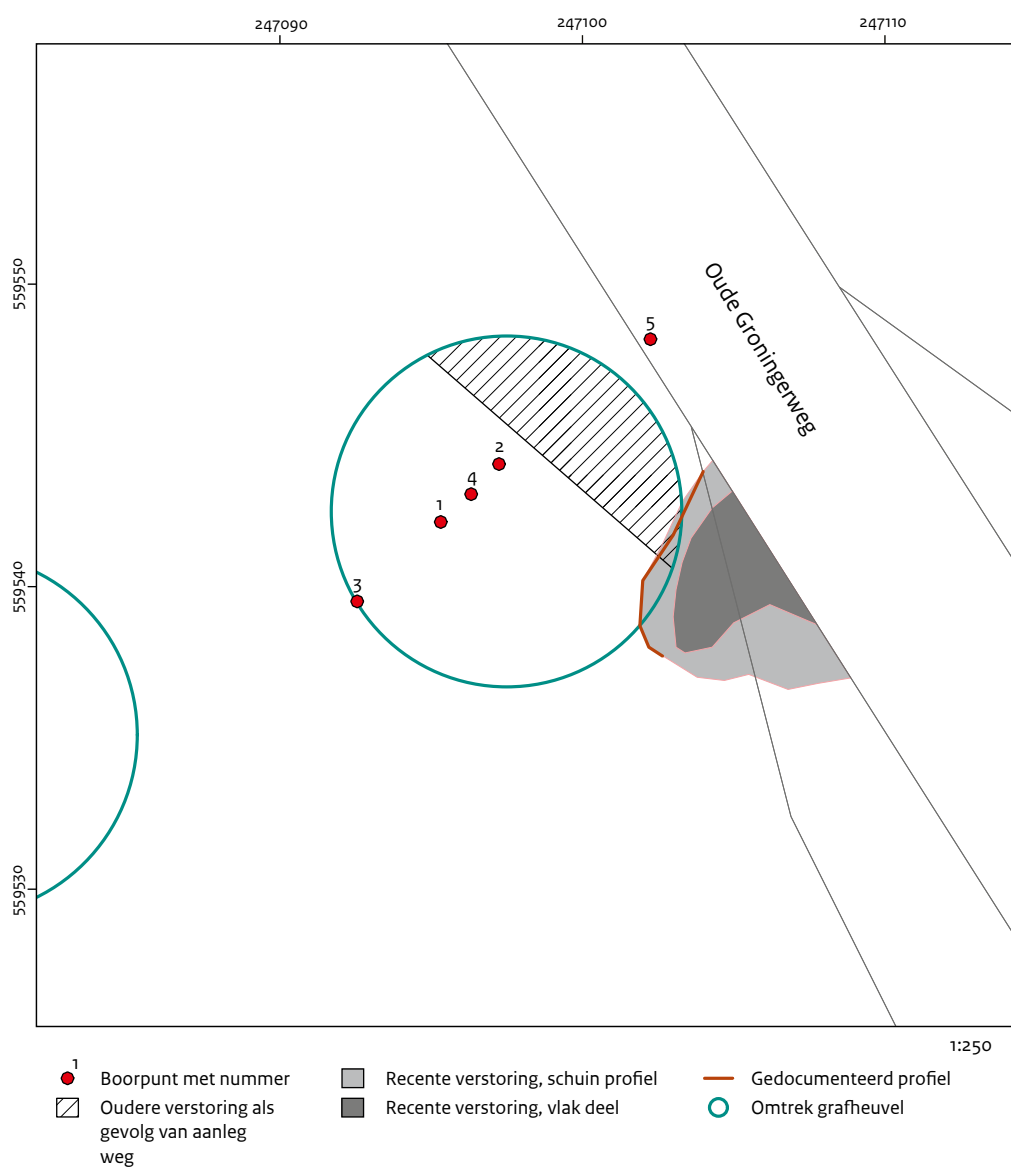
247090
247100
247110

559550
559540
559530

Oude Groningerweg

5
2
4
1
3

1:250

1 Boorpunt met nummer
Oudere verstoring als gevolg van aanleg weg
Recente verstoring, schuin profiel
Recente verstoring, vlak deel
Gedocumenteerd profiel
Omtrek grafheuvel